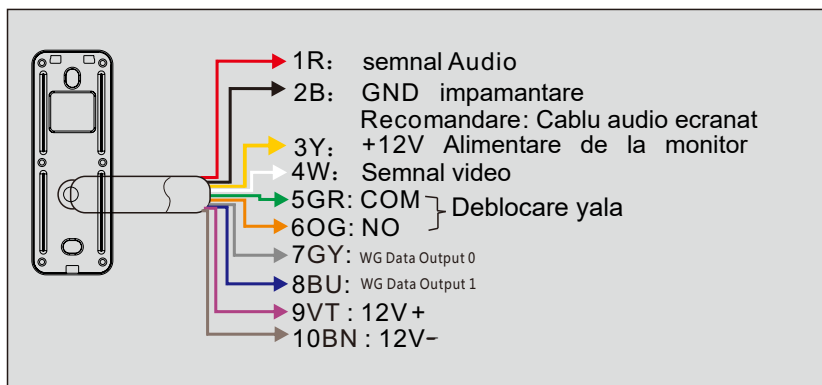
1R： semnal Audio
2B： GND impamantare
Recomandare: Cablu audio ecranat
3Y： +12V Alimentare de la monitor
4W： Semnal video
5GR: COM
6OG: NO
Deblocare yala
7GY: WG Data Output 0
8BU: WG Data Output 1
9VT : 12V+
10BN : 12V-